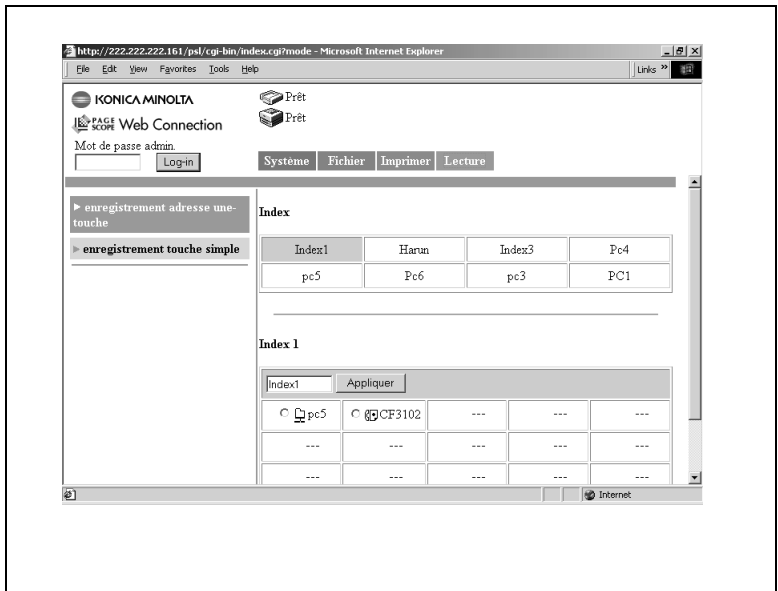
http://222.222.222.161/psl/cgi-bin/index.cgi?mode - Microsoft Internet Explorer

File Edit View Favorites Tools Help

Links

KONICA MINOLTA

PAGE SCOPE Web Connection

Mot de passe admin.

Log-in

Prêt

Prêt

Système Fichier Imprimer Lecture

▸ enregistrement adresse une-touche

▸ enregistrement touche simple

Index

| Index1 | Harun | Index3 | Pc4 |
|---|---|---|---|
| pc5 | Pc6 | pc3 | PC1 |

Index 1

Index1 Appliquer

| pc5 | CF3102 | --- | --- | --- |
|---|---|---|---|---|
| --- | --- | --- | --- | --- |
| --- | --- | --- | --- | --- |

Internet